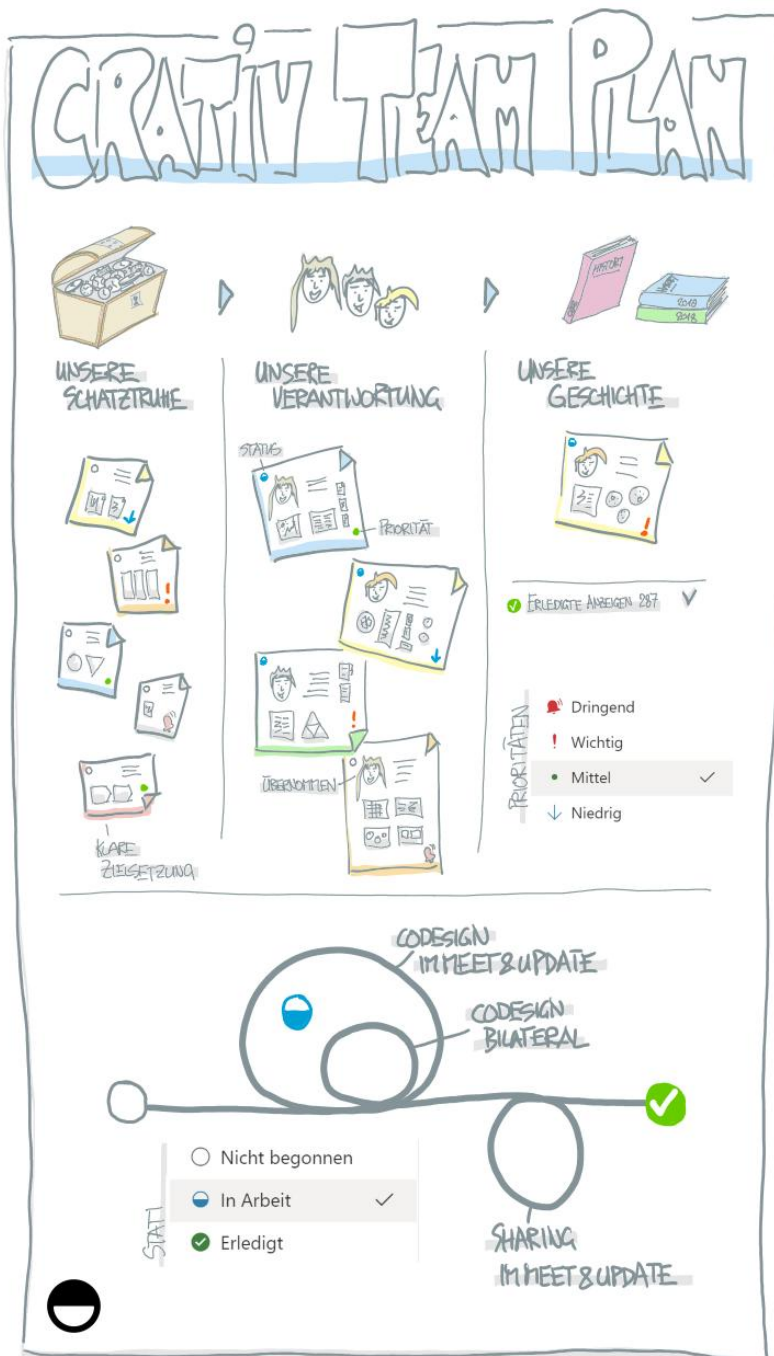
CRATIV TEAM PLAN

UNSERE SCHATZTRUHE

UNSERE VERANTWORTUNG

UNSERE GESCHICHTE

HISTORY

2018

2018

STATUS

PRIORITÄT

ÜBERNOMMEN

KLARE ZIELSETZUNG

ERLEDIGTE ANZEIGEN 287

PRIORITÄTEN

Dringend

Wichtig

Mittel

Niedrig

CODESIGN IM MEET & UPDATE

CODESIGN BILATERAL

STATI

Nicht begonnen

In Arbeit

Erledigt

SHARING IM MEET & UPDATE